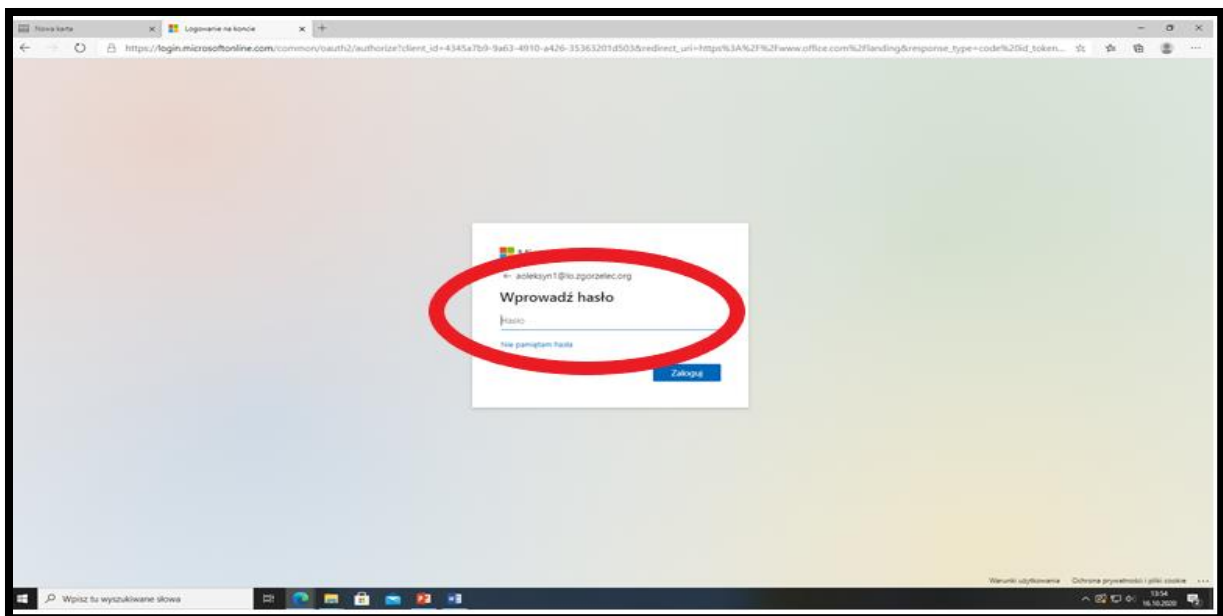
Nowa karta
Logowanie na koncie
https://login.microsoftonline.com/common/oauth2/authorize?client_id=4345a7b9-9a63-4910-a426-35363201d503&redirect_uri=https%3A%2F%2Fwww.office.com%2Flanding&response_type=code%20id_token...

Mi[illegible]
← aoleksyn1@lo.zgorzelec.org
Wprowadź hasło
Hasło
Nie pamiętam hasła
Zaloguj

Warunki użytkowania   Ochrona prywatności i pliki cookie   ...

Wpisz tu wyszukiwane słowa
13:54
16.10.2020